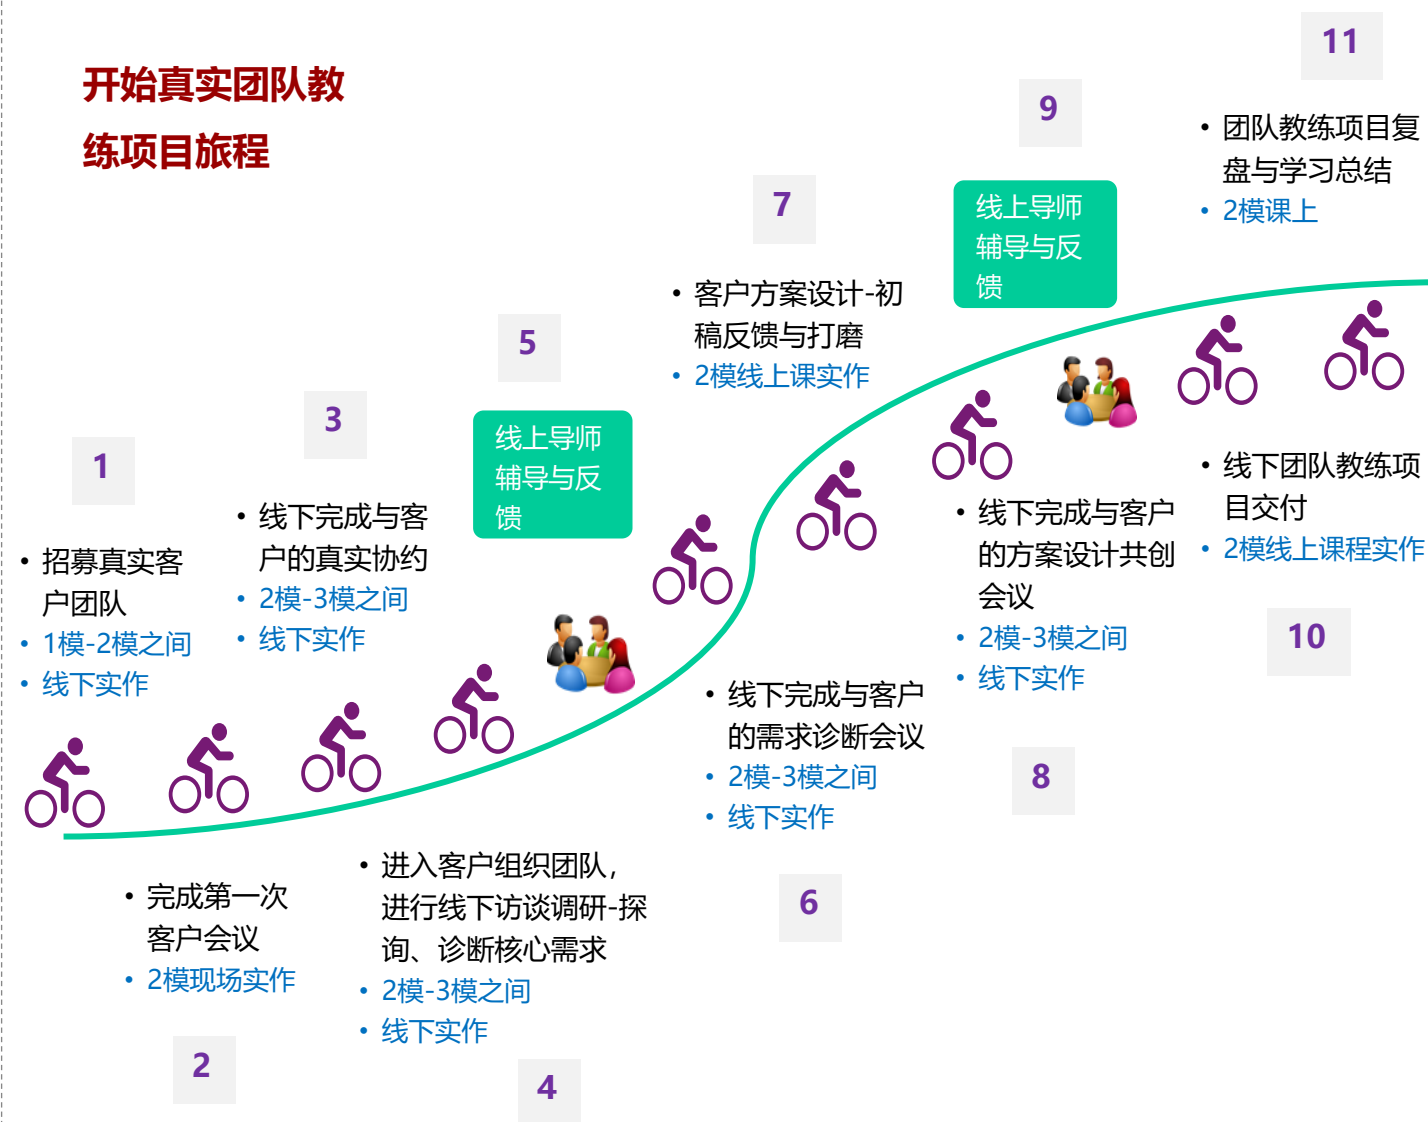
开始真实团队教练项目旅程

1
• 招募真实客户团队
• 1模-2模之间
• 线下实作

2
• 完成第一次客户会议
• 2模现场实作

3
• 线下完成与客户的真实协约
• 2模-3模之间
• 线下实作

4
• 进入客户组织团队，进行线下访谈调研-探询、诊断核心需求
• 2模-3模之间
• 线下实作

5
线上导师辅导与反馈

6
• 线下完成与客户的需求诊断会议
• 2模-3模之间
• 线下实作

7
• 客户方案设计-初稿反馈与打磨
• 2模线上课实作

8
• 线下完成与客户的方案设计共创会议
• 2模-3模之间
• 线下实作

9
线上导师辅导与反馈

10
• 线下团队教练项目交付
• 2模线上课程实作

11
• 团队教练项目复盘与学习总结
• 2模课上